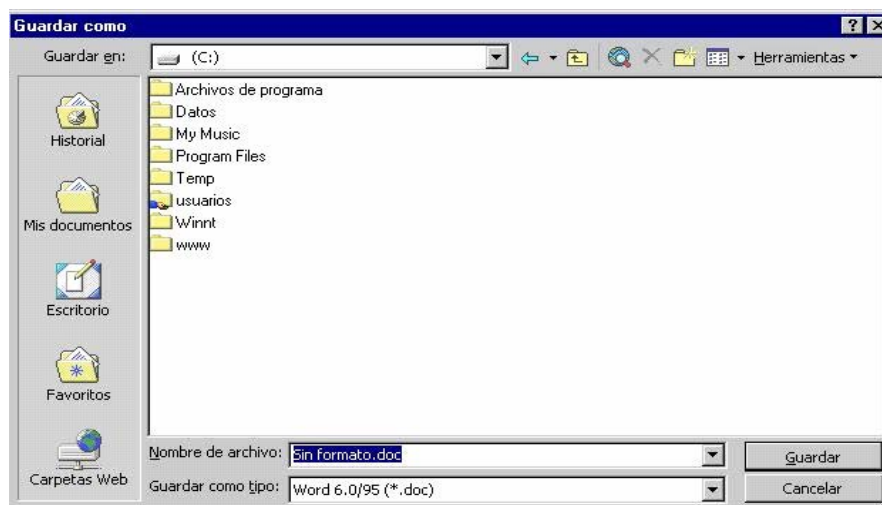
Guardar como

?

Guardar en: (C:)

Herramientas

Historial

Mis documentos

Escritorio

Favoritos

Carpetas Web

Archivos de programa
Datos
My Music
Program Files
Temp
usuarios
Winnt
www

Nombre de archivo: Sin formato.doc

Guardar como tipo: Word 6.0/95 (*.doc)

Guardar

Cancelar